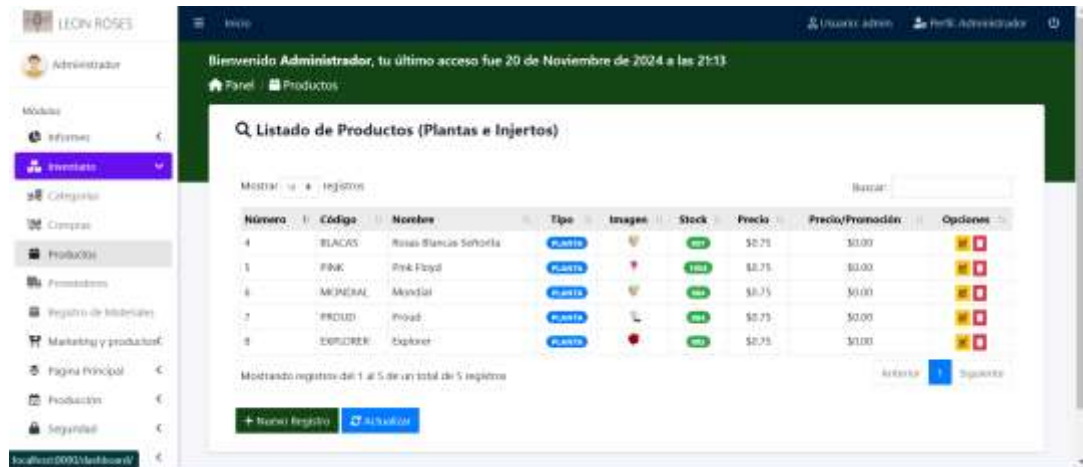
LEON ROSES

Administrador

Módulos

Informes

Inventario

Categorías

Compras

Productos

Proveedores

Registro de Materiales

Marketing y productos

Página Principal

Producción

Seguridad

localhost:8000/dashboard/

Inicio

Usuario: admin

Perfil: Administrador

Bienvenido **Administrador**, tu último acceso fue 20 de Noviembre de 2024 a las 21:13

Panel / Productos

Listado de Productos (Plantas e Injertos)

Mostrar 10 registros

Buscar:

| Número | Código | Nombre | Tipo | Imagen | Stock | Precio | Precio/Promoción | Opciones |
|---|---|---|---|---|---|---|---|---|
| 4 | BLACAS | Rosas Blancas Señorita | PLANTA | | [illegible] | $0.75 | $0.00 | |
| 5 | PINK | Pink Floyd | PLANTA | | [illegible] | $0.75 | $0.00 | |
| 6 | MONDIAL | Mondial | PLANTA | | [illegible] | $0.75 | $0.00 | |
| 7 | PROUD | Proud | PLANTA | | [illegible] | $0.75 | $0.00 | |
| 8 | EXPLORER | Explorer | PLANTA | | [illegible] | $0.75 | $0.00 | |

Mostrando registros del 1 al 5 de un total de 5 registros

Anterior 1 Siguiente

+ Nuevo Registro

Actualizar